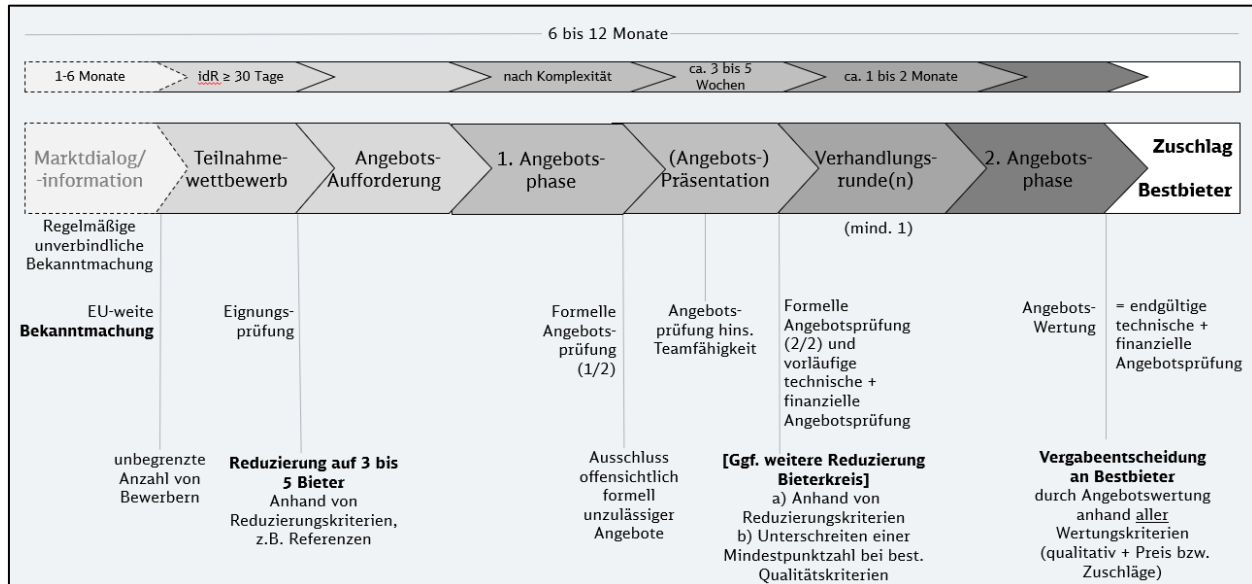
6 bis 12 Monate

1-6 Monate

idR ≥ 30 Tage

nach Komplexität

ca. 3 bis 5 Wochen

ca. 1 bis 2 Monate

Marktdialog/ -information

Teilnahmewettbewerb

Angebots-Aufforderung

1. Angebotsphase

(Angebots-) Präsentation

Verhandlungsrunde(n)

2. Angebotsphase

Zuschlag Bestbieter

Regelmäßige unverbindliche Bekanntmachung

(mind. 1)

EU-weite **Bekanntmachung**

Eignungsprüfung

Formelle Angebotsprüfung (1/2)

Angebotsprüfung hins. Teamfähigkeit

Formelle Angebotsprüfung (2/2) und vorläufige technische + finanzielle Angebotsprüfung

Angebots-Wertung

= endgültige technische + finanzielle Angebotsprüfung

unbegrenzte Anzahl von Bewerbern

**Reduzierung auf 3 bis 5 Bieter**
Anhand von Reduzierungskriterien, z.B. Referenzen

Ausschluss offensichtlich formell unzulässiger Angebote

**[Ggf. weitere Reduzierung Bieterkreis]**
a) Anhand von Reduzierungskriterien
b) Unterschreiten einer Mindestpunktzahl bei best. Qualitätskriterien

**Vergabeentscheidung an Bestbieter**
durch Angebotswertung anhand aller Wertungskriterien (qualitativ + Preis bzw. Zuschläge)